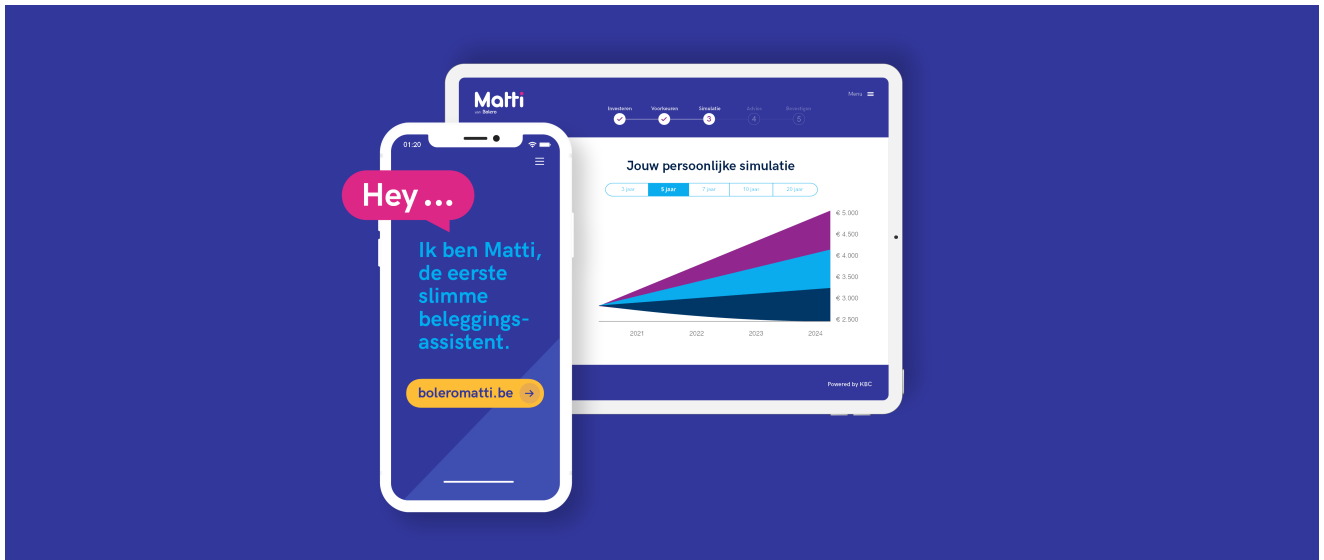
Matti
van Bolero

Investeren
Voorkeuren
Simulatie
Advies
Bevestigen

Menu

3
4
5

Jouw persoonlijke simulatie

3 jaar
5 jaar
7 jaar
10 jaar
20 jaar

€ 5.000
€ 4.500
€ 4.000
€ 3.500
€ 3.000
€ 2.500

2021
2022
2023
2024

Powered by KBC

01:20

Hey ...

Ik ben Matti, de eerste slimme beleggingsassistent.

boleromatti.be